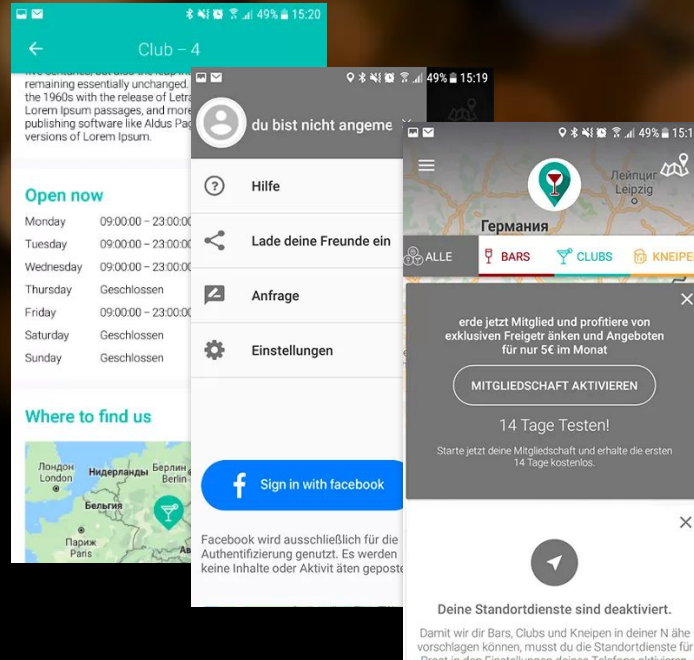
49% 15:20

Club – 4

five centuries, but also the leap into electronic typesetting, remaining essentially unchanged. It was popularised in the 1960s with the release of Letra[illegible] Lorem Ipsum passages, and more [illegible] publishing software like Aldus Pag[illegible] versions of Lorem Ipsum.

Open now

| | |
|---|---|
| Monday | 09:00:00 – 23:00:0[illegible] |
| Tuesday | 09:00:00 – 23:00:0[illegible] |
| Wednesday | 09:00:00 – 23:00:0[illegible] |
| Thursday | Geschlossen |
| Friday | 09:00:00 – 23:00:0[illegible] |
| Saturday | Geschlossen |
| Sunday | Geschlossen |

Where to find us

Лондон London
Нидерланды
Берлин Berlin
Бельгия
Париж Paris

49% 15:19

du bist nicht angeme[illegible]

Hilfe

Lade deine Freunde ein

Anfrage

Einstellungen

Sign in with facebook

Facebook wird ausschließlich für die Authentifizierung genutzt. Es werden keine Inhalte oder Aktivit äten gepost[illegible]

49% 15:1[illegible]

Лейпциг Leipzig

Германия

ALLE

BARS

CLUBS

KNEIPE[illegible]

erde jetzt Mitglied und profitiere von exklusiven Freigetr änken und Angeboten für nur 5€ im Monat

MITGLIEDSCHAFT AKTIVIEREN

14 Tage Testen!

Starte jetzt deine Mitgliedschaft und erhalte die ersten 14 Tage kostenlos.

Deine Standortdienste sind deaktiviert.

Damit wir dir Bars, Clubs und Kneipen in deiner N ähe vorschlagen können, musst du die Standortdienste für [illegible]